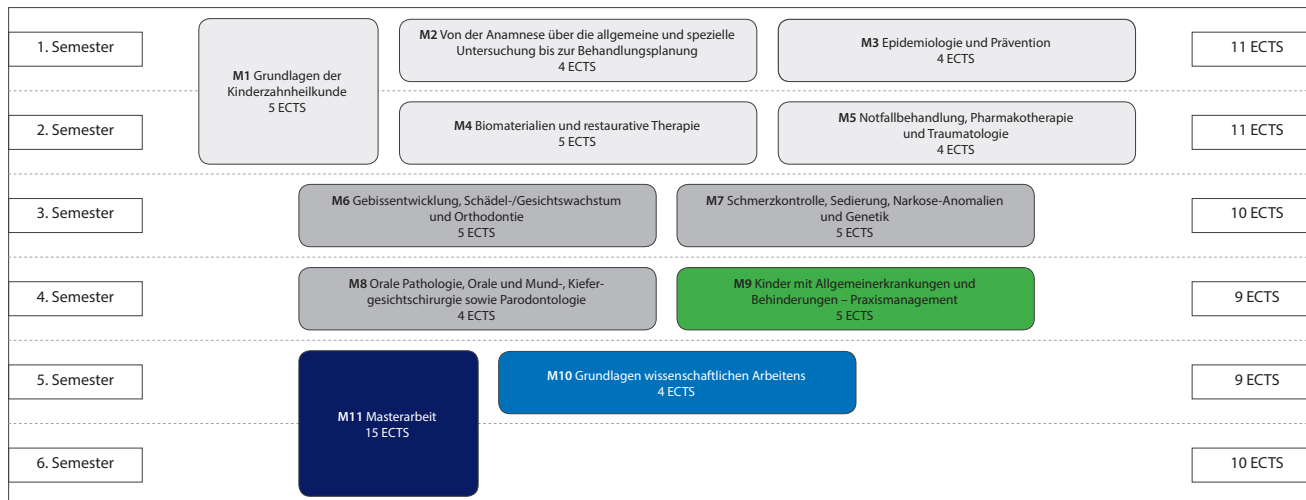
1. Semester

M1 Grundlagen der Kinderzahnheilkunde
5 ECTS

M2 Von der Anamnese über die allgemeine und spezielle Untersuchung bis zur Behandlungsplanung
4 ECTS

M3 Epidemiologie und Prävention
4 ECTS

11 ECTS

2. Semester

M4 Biomaterialien und restaurative Therapie
5 ECTS

M5 Notfallbehandlung, Pharmakotherapie und Traumatologie
4 ECTS

11 ECTS

3. Semester

M6 Gebissentwicklung, Schädel-/Gesichtswachstum und Orthodontie
5 ECTS

M7 Schmerzkontrolle, Sedierung, Narkose-Anomalien und Genetik
5 ECTS

10 ECTS

4. Semester

M8 Orale Pathologie, Orale und Mund-, Kiefergesichtschirurgie sowie Parodontologie
4 ECTS

M9 Kinder mit Allgemeinerkrankungen und Behinderungen – Praxismanagement
5 ECTS

9 ECTS

5. Semester

M11 Masterarbeit
15 ECTS

M10 Grundlagen wissenschaftlichen Arbeitens
4 ECTS

9 ECTS

6. Semester

10 ECTS